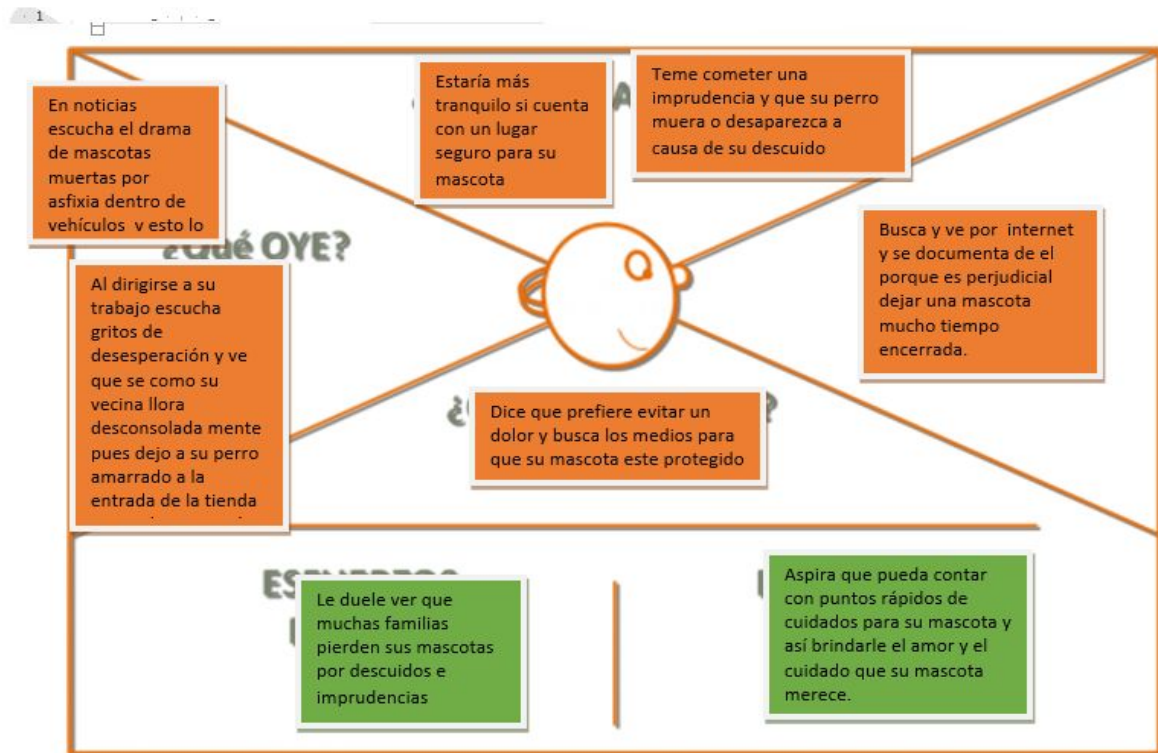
En noticias escucha el drama de mascotas muertas por asfixia dentro de vehículos v esto lo

Estaría más tranquilo si cuenta con un lugar seguro para su mascota

Teme cometer una imprudencia y que su perro muera o desaparezca a causa de su descuido

¿Qué OYE?

Al dirigirse a su trabajo escucha gritos de desesperación y ve que se como su vecina llora desconsolada mente pues dejo a su perro amarrado a la entrada de la tienda

Busca y ve por internet y se documenta de el porque es perjudicial dejar una mascota mucho tiempo encerrada.

Dice que prefiere evitar un dolor y busca los medios para que su mascota este protegido

Le duele ver que muchas familias pierden sus mascotas por descuidos e imprudencias

Aspira que pueda contar con puntos rápidos de cuidados para su mascota y así brindarle el amor y el cuidado que su mascota merece.